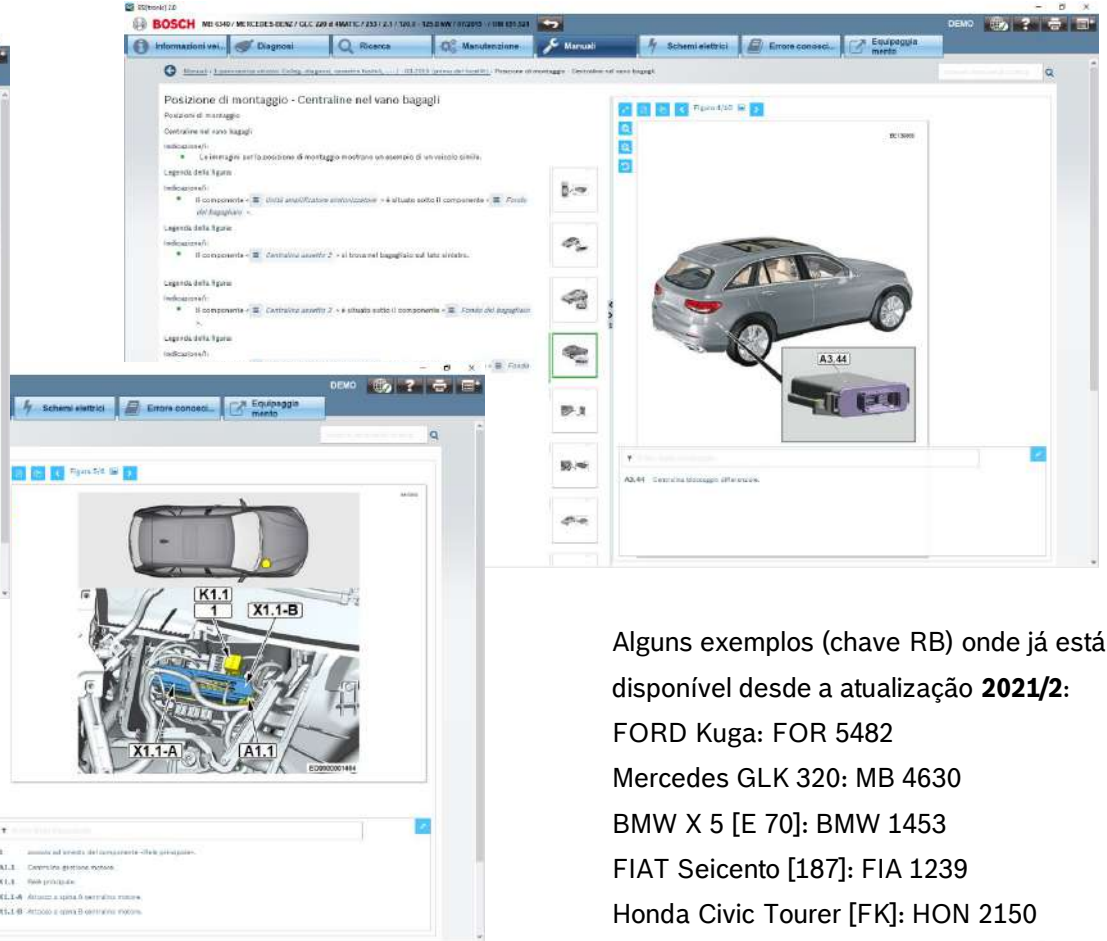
ESI[tronic] 2.0

BOSCH MB 6340 / MERCEDES-BENZ / GLC 220 d 4MATIC / 253 / 2,1 / 120,0 - 125,0 kW / 07/2015 - / OM 651.921

DEMO

Informazioni vei... Diagnosi Ricerca Manutenzione Manuali Schemi elettrici Errore conosci... Equipaggiamento

Manuali / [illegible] / Posizione di montaggio - Centraline nel vano bagagli

Posizione di montaggio - Centraline nel vano bagagli

Posizioni di montaggio

Centraline nel vano bagagli

Indicazione/i:

• Le immagini per la posizione di montaggio mostrano un esempio di un veicolo simile.

Legenda della figura

Indicazione/i:

• Il componente « Unità amplificatore sintonizzatore » è situato sotto il componente « Fondo del bagagliaio ».

Legenda della figura

Indicazione/i:

• Il componente « Centralina assetto 2 » si trova nel bagagliaio sul lato sinistro.

Legenda della figura

Indicazione/i:

• Il componente « Centralina assetto 2 » è situato sotto il componente « Fondo del bagagliaio ».

Legenda della figura

Indicazione/i:

Figura 4/10

A3.44

A3.44 Centralina bloccaggio differenziale.

DEMO

Schemi elettrici Errore conosci... Equipaggiamento

Figura 5/8

K1.1
1
X1.1-B
X1.1-A
A1.1

1 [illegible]
A1.1 Centralina gestione motore.
K1.1 Relè principale.
X1.1-A Attacco a spina A centralina motore.
X1.1-B Attacco a spina B centralina motore.

Alguns exemplos (chave RB) onde já está disponível desde a atualização **2021/2**:
FORD Kuga: FOR 5482
Mercedes GLK 320: MB 4630
BMW X 5 [E 70]: BMW 1453
FIAT Seicento [187]: FIA 1239
Honda Civic Tourer [FK]: HON 2150